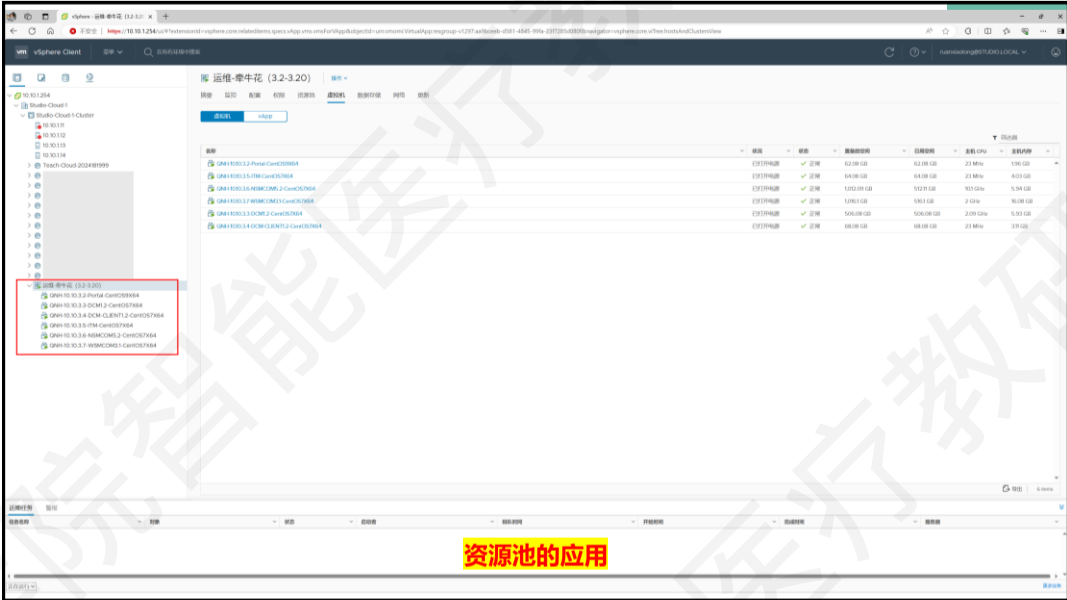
vSphere - 运维-牵牛花 (3.2-3.20)

不安全 | https://10.10.1.254/ui/#?extensionId=vsphere.core.relatedItems.specs.vApp.vms.vmsForVApp&objectId=urn:vmomi:VirtualApp:resgroup-v1297:aa9bceeb-d581-4845-99fa-23f7285d0804&navigator=vsphere.core.viTree.hostsAndClustersView

vm vSphere Client 菜单

在所有环境中搜索

ruanxiaolong@STUDIO.LOCAL

10.10.1.254
Studio-Cloud-1
Studio-Cloud-1-Cluster
10.10.1.11
10.10.1.12
10.10.1.13
10.10.1.14
Teach-Cloud-20241811999
运维-牵牛花 (3.2-3.20)
QNH-10.10.3.2-Portal-CentOS7X64
QNH-10.10.3.3-DCM1.2-CentOS7X64
QNH-10.10.3.4-DCM-CLIENT1.2-CentOS7X64
QNH-10.10.3.5-ITM-CentOS7X64
QNH-10.10.3.6-NBMCOM5.2-CentOS7X64
QNH-10.10.3.7-WBMCOM3.1-CentOS7X64

运维-牵牛花 (3.2-3.20) 操作

摘要 监控 配置 权限 资源池 虚拟机 数据存储 网络 更新

虚拟机 vApp

筛选器

| 名称 | 状况 | 状态 | 置备的空间 | 已用空间 | 主机 CPU | 主机内存 |
|---|---|---|---|---|---|---|
| QNH-10.10.3.2-Portal-CentOS7X64 | 已打开电源 | 正常 | 62.08 GB | 62.08 GB | 23 MHz | 1.96 GB |
| QNH-10.10.3.5-ITM-CentOS7X64 | 已打开电源 | 正常 | 64.08 GB | 64.08 GB | 23 MHz | 4.03 GB |
| QNH-10.10.3.6-NBMCOM5.2-CentOS7X64 | 已打开电源 | 正常 | 1,012.09 GB | 512.11 GB | 101 GHz | 5.34 GB |
| QNH-10.10.3.7-WBMCOM3.1-CentOS7X64 | 已打开电源 | 正常 | 1,016.1 GB | 516.1 GB | 2 GHz | 16.08 GB |
| QNH-10.10.3.3-DCM1.2-CentOS7X64 | 已打开电源 | 正常 | 506.08 GB | 506.08 GB | 2.09 GHz | 5.93 GB |
| QNH-10.10.3.4-DCM-CLIENT1.2-CentOS7X64 | 已打开电源 | 正常 | 68.08 GB | 68.08 GB | 23 MHz | 3.11 GB |

导出 6 items

近期任务 警报

任务名称 对象 状态 启动者 排队时间 开始时间 完成时间 服务器

资源池的应用

全部